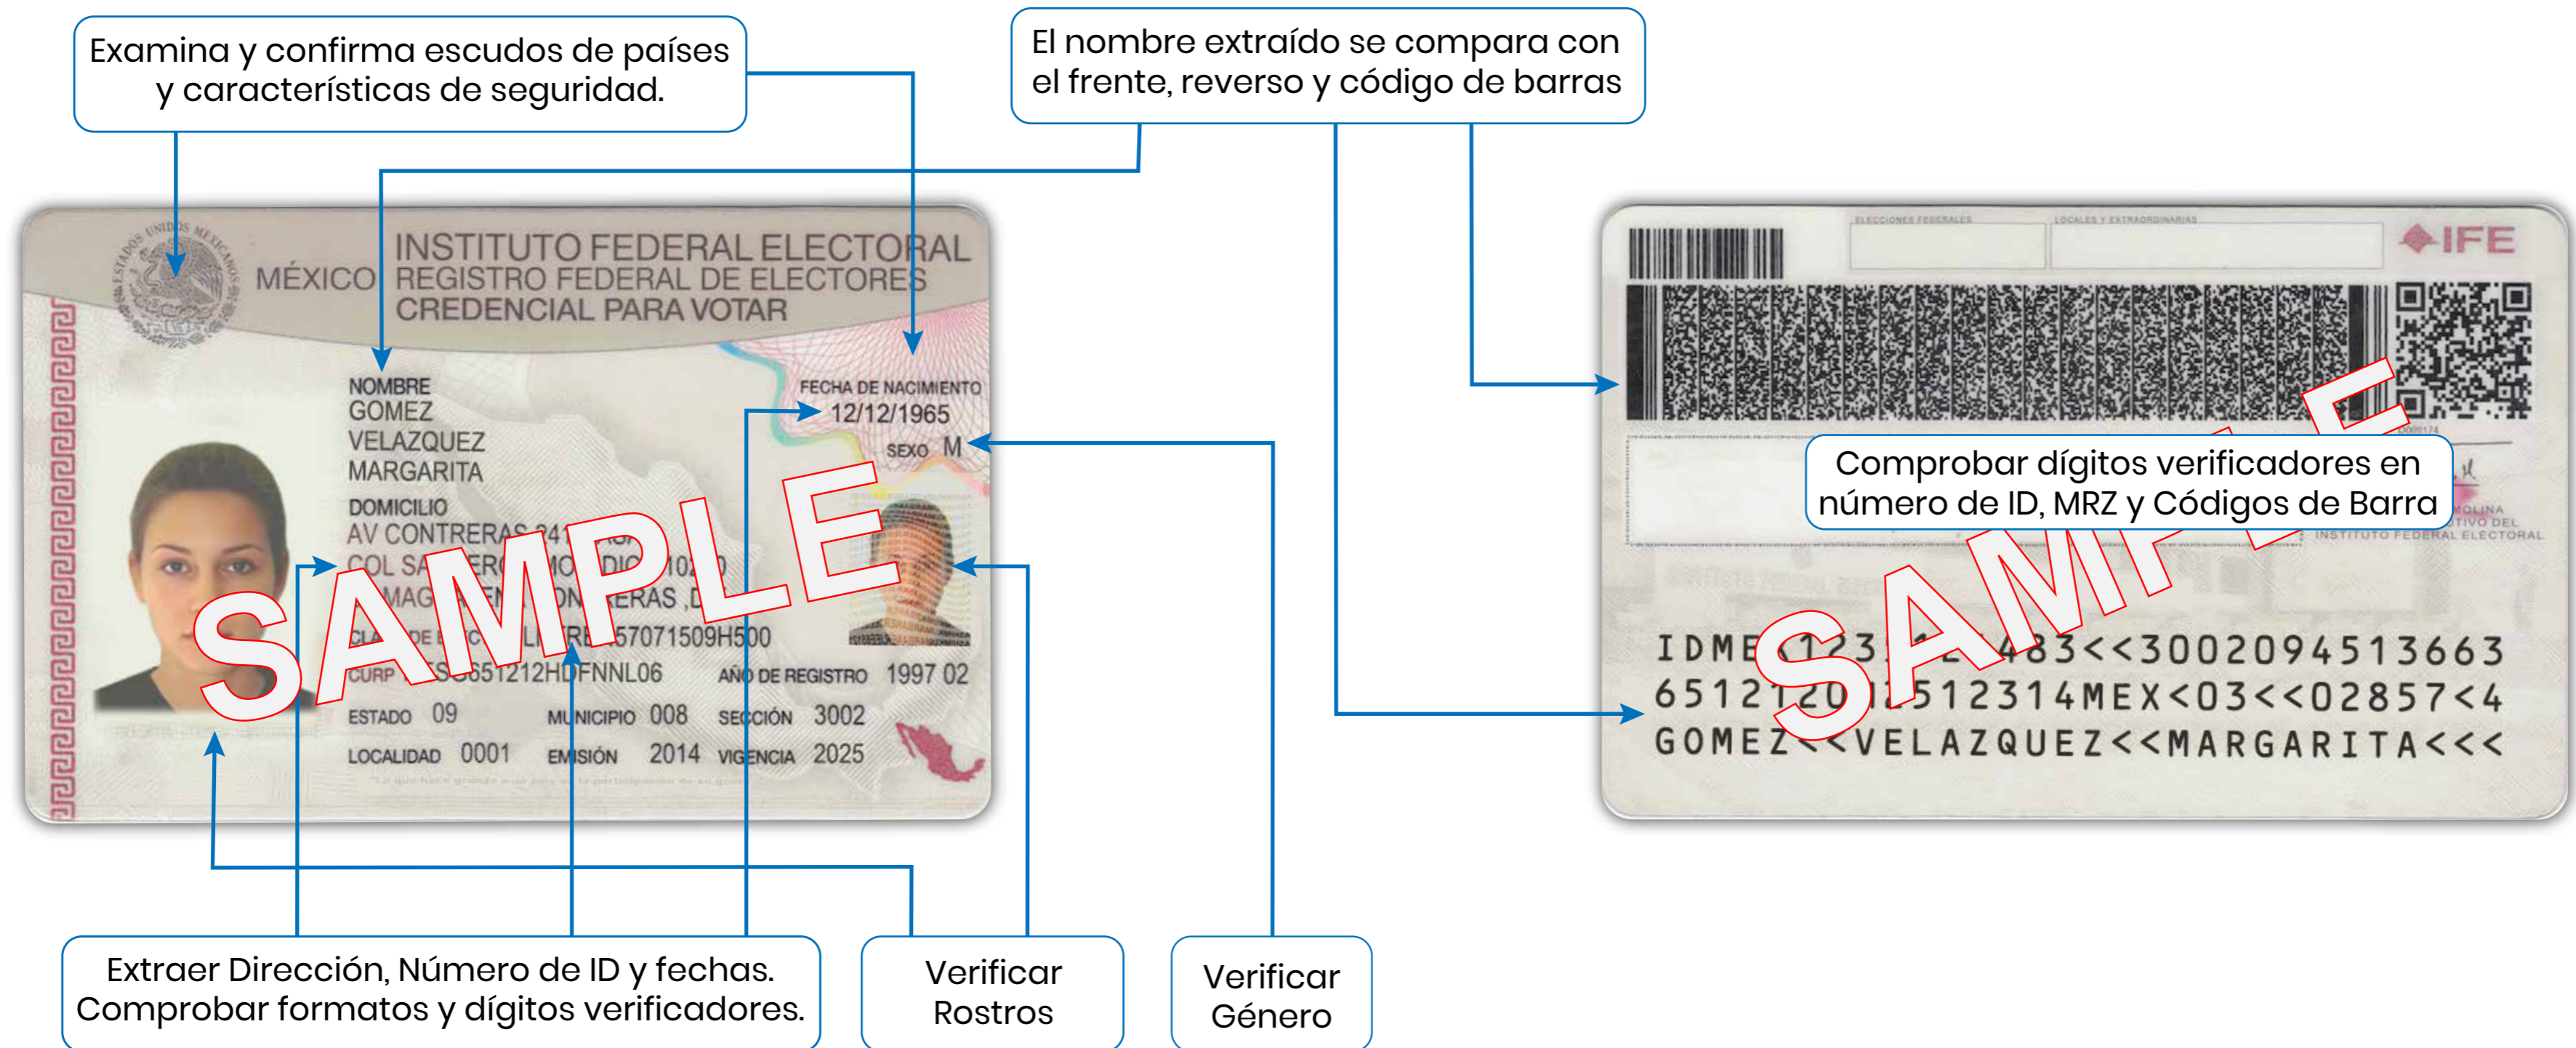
Examina y confirma escudos de países y características de seguridad.

El nombre extraído se compara con el frente, reverso y código de barras

ESTADOS UNIDOS MEXICANOS

MÉXICO

INSTITUTO FEDERAL ELECTORAL
REGISTRO FEDERAL DE ELECTORES
CREDENCIAL PARA VOTAR

NOMBRE
GOMEZ
VELAZQUEZ
MARGARITA

FECHA DE NACIMIENTO
12/12/1965
SEXO M

DOMICILIO
AV CONTRERAS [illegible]
COL SA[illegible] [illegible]
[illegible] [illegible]ERAS ,D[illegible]

CLA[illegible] DE E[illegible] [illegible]57071509H500
CURP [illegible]651212HDFNNL06
AÑO DE REGISTRO 1997 02
ESTADO 09 MUNICIPIO 008 SECCIÓN 3002
LOCALIDAD 0001 EMISIÓN 2014 VIGENCIA 2025

SAMPLE

ELECCIONES FEDERALES
LOCALES Y EXTRAORDINARIAS
IFE

Comprobar dígitos verificadores en número de ID, MRZ y Códigos de Barra

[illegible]MOLINA
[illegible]TIVO DEL
INSTITUTO FEDERAL ELECTORAL

IDME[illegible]123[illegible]483<<3002094513663
65121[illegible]512314MEX<03<<02857<4
GOMEZ<<VELAZQUEZ<<MARGARITA<<<

SAMPLE

Extraer Dirección, Número de ID y fechas. Comprobar formatos y dígitos verificadores.

Verificar Rostros

Verificar Género